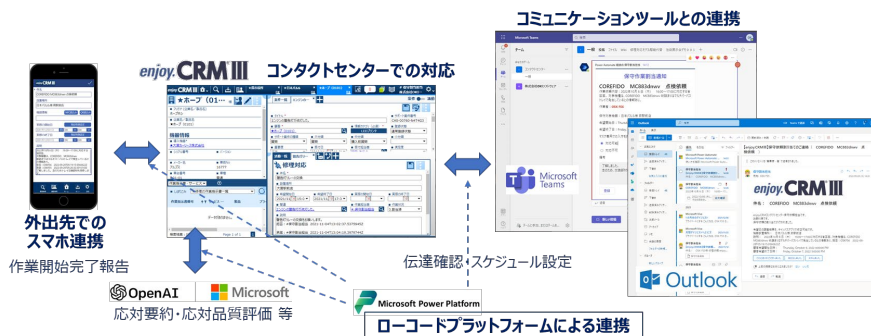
enjoy.CRM III

コンタクトセンターでの対応

コミュニケーションツールとの連携

外出先での
スマホ連携

作業開始完了報告

伝達確認・スケジュール設定

OpenAI

Microsoft

応対要約・応対品質評価 等

Microsoft Power Platform

ローコードプラットフォームによる連携

Microsoft Teams

Outlook

Microsoft Teams

保守作業割当通知

COREFIDO MC883dnwv 点検依頼

enjoy.CRM III

件名： COREFIDO MC883dnwv 点検依頼

★ホープ（01…

顧客情報

初期対応

Page 1 of 1